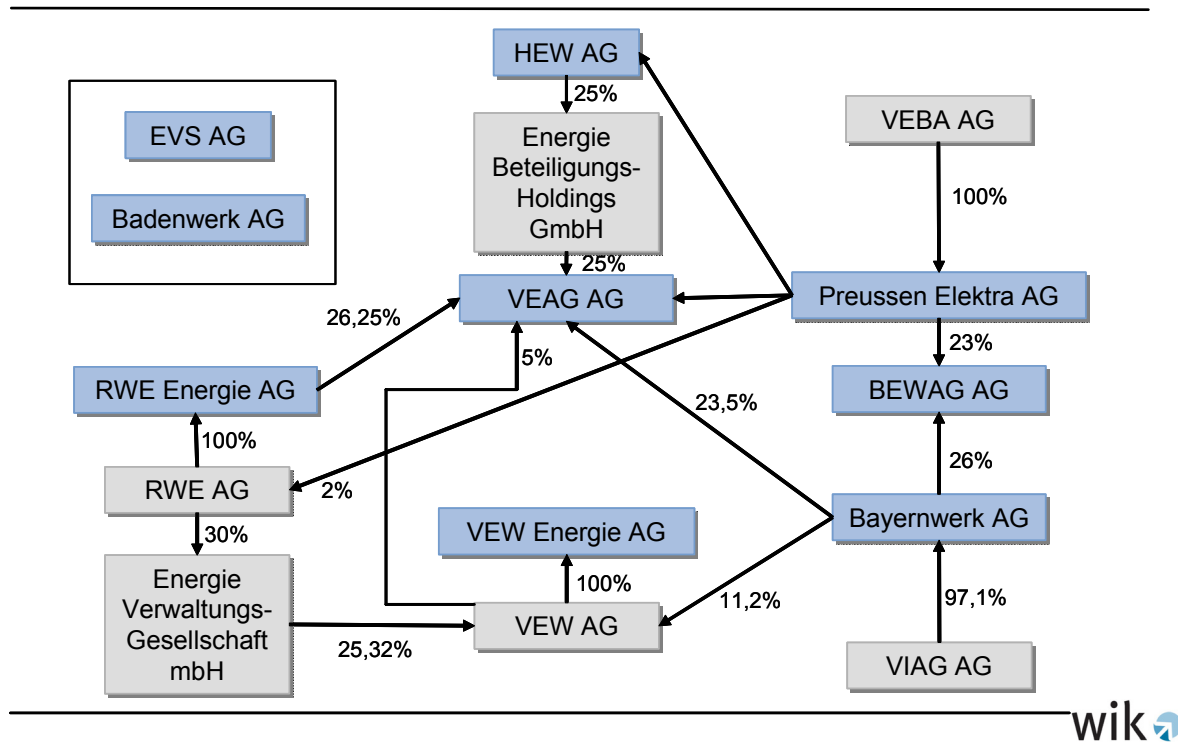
HEW AG

25%

Energie Beteiligungs-Holdings GmbH

25%

VEAG AG

EVS AG

Badenwerk AG

VEBA AG

100%

Preussen Elektra AG

23%

BEWAG AG

26,25%

5%

23,5%

RWE Energie AG

100%

RWE AG

2%

30%

Energie Verwaltungs-Gesellschaft mbH

25,32%

VEW Energie AG

100%

VEW AG

11,2%

26%

Bayernwerk AG

97,1%

VIAG AG

wik